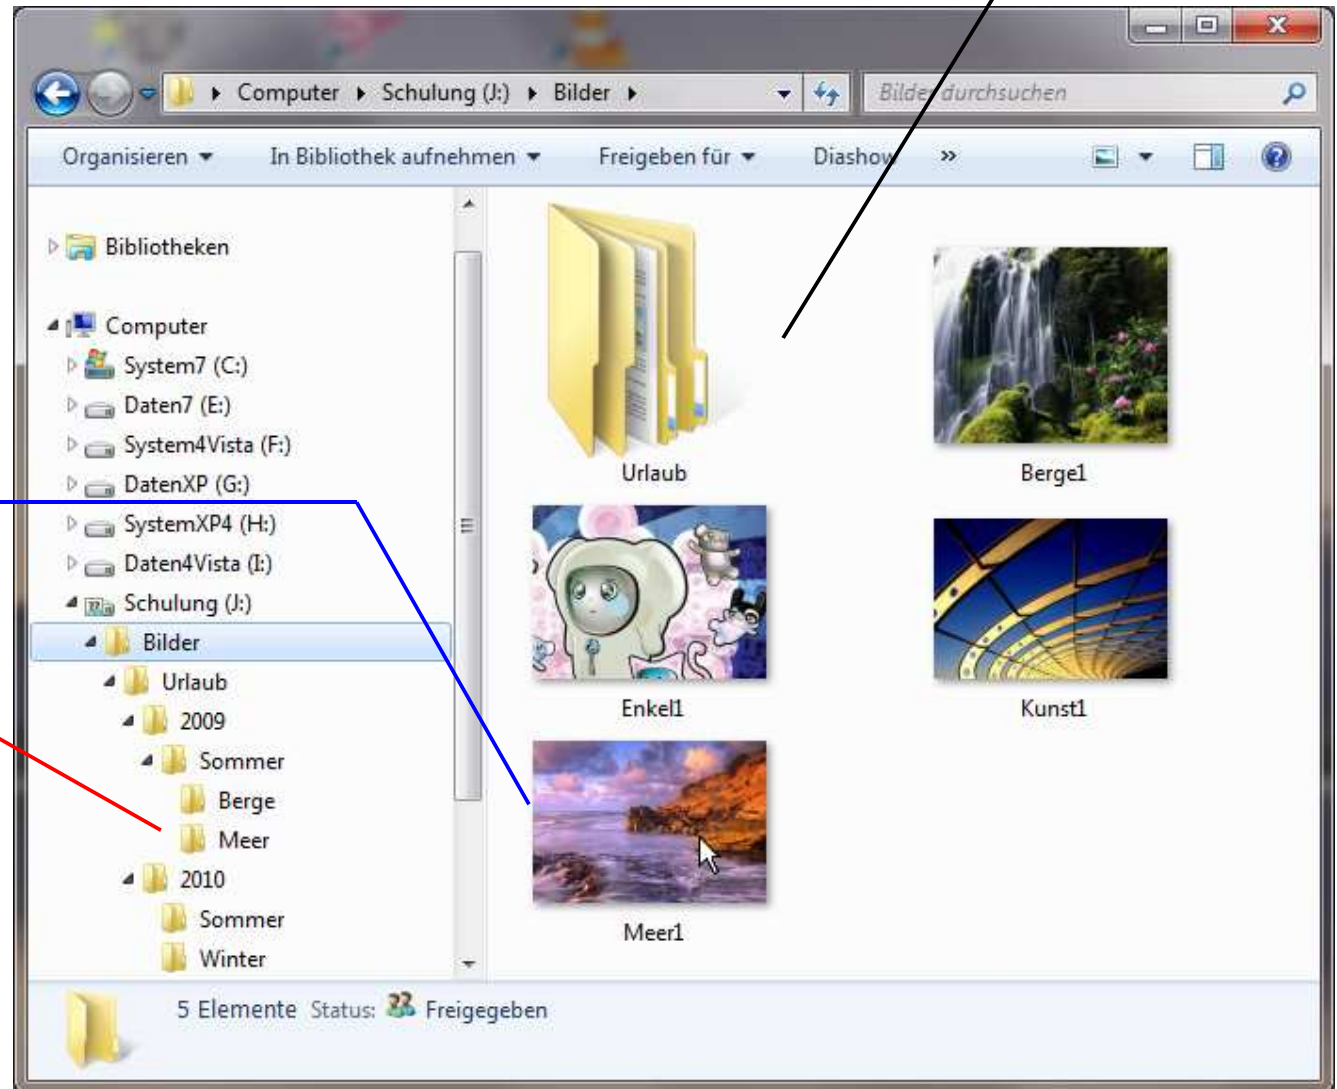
Computer ▸ Schulung (J:) ▸ Bilder ▸

Bilder durchsuchen

Organisieren ▾ In Bibliothek aufnehmen ▾ Freigeben für ▾ Diashow »

Bibliotheken

Computer

System7 (C:)

Daten7 (E:)

System4Vista (F:)

DatenXP (G:)

SystemXP4 (H:)

Daten4Vista (I:)

Schulung (J:)

Bilder

Urlaub

2009

Sommer

Berge

Meer

2010

Sommer

Winter

Urlaub

Berge1

Enkel1

Kunst1

Meer1

5 Elemente Status: Freigegeben